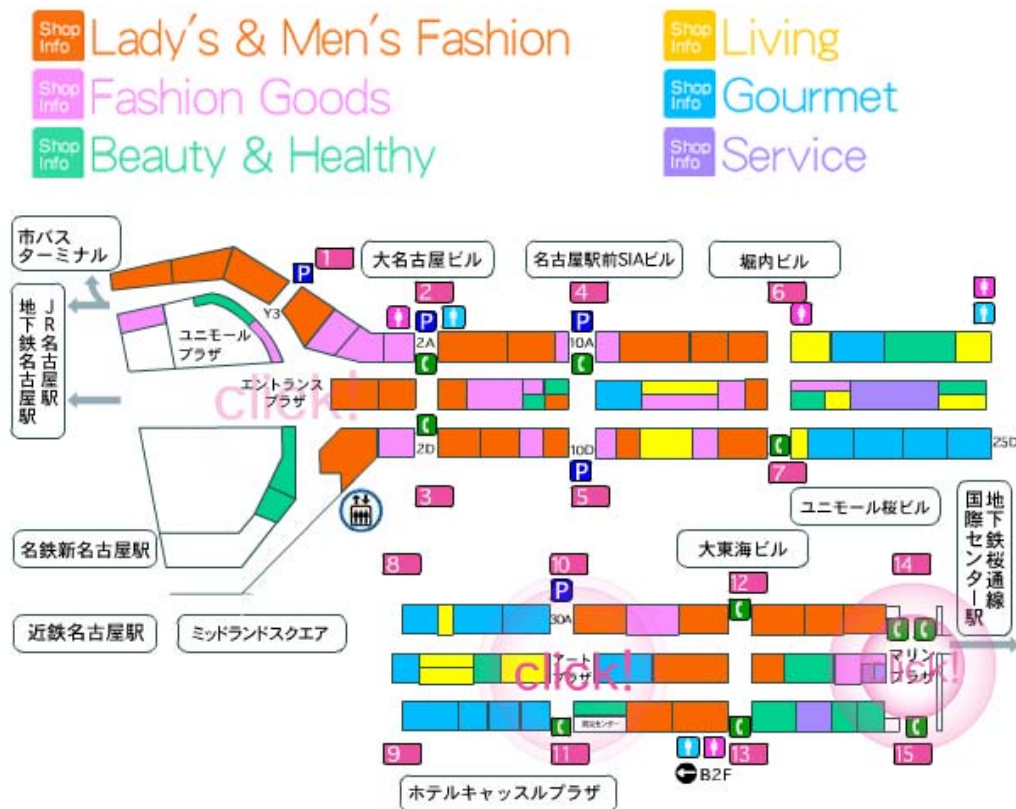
Shop Info Lady's & Men's Fashion
Shop Info Living
Shop Info Fashion Goods
Shop Info Gourmet
Shop Info Beauty & Healthy
Shop Info Service

市バスターミナル
JR名古屋駅
地下鉄名古屋駅
P
1
大名古屋ビル
名古屋駅前SIAビル
堀内ビル
2
4
6
Y3
ユニモールプラザ
P
P
2A
10A
エントランスプラザ
click!
2D
10D
25D
P
7
3
5
ユニモール桜ビル
地下鉄桜通線国際センター駅
名鉄新名古屋駅
大東海ビル
8
10
12
14
P
30A
近鉄名古屋駅
ミッドランドスクエア
アートプラザ
click!
マリンプラザ
click!
9
11
13
15
B2F
ホテルキャッスルプラザ